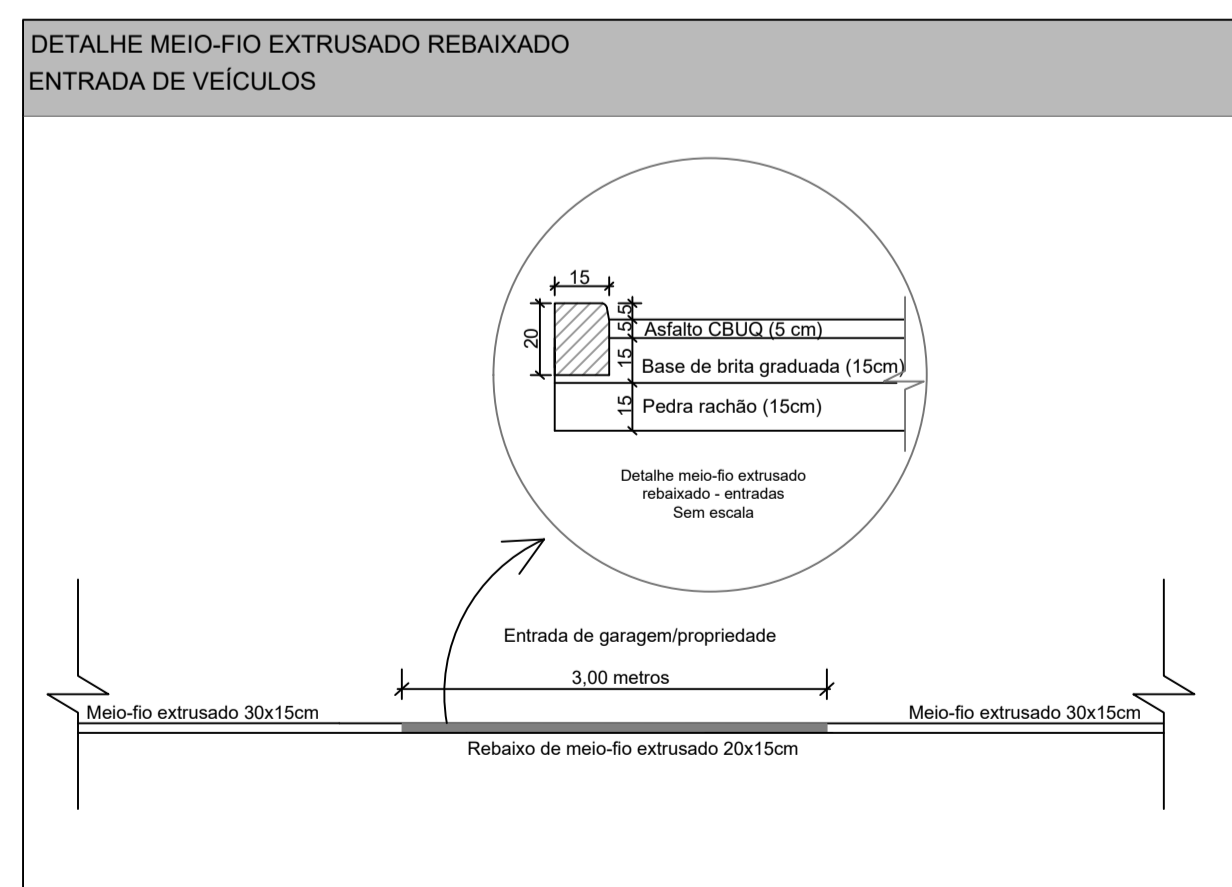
DETALHE MEIO-FIO EXTRUSADO REBAIXADO
ENTRADA DE VEÍCULOS

15
20
5
5
15
15
Asfalto CBUQ (5 cm)
Base de brita graduada (15cm)
Pedra rachão (15cm)

Detalhe meio-fio extrusado rebaixado - entradas Sem escala

Entrada de garagem/propriedade

3,00 metros

Meio-fio extrusado 30x15cm

Meio-fio extrusado 30x15cm

Rebaixo de meio-fio extrusado 20x15cm